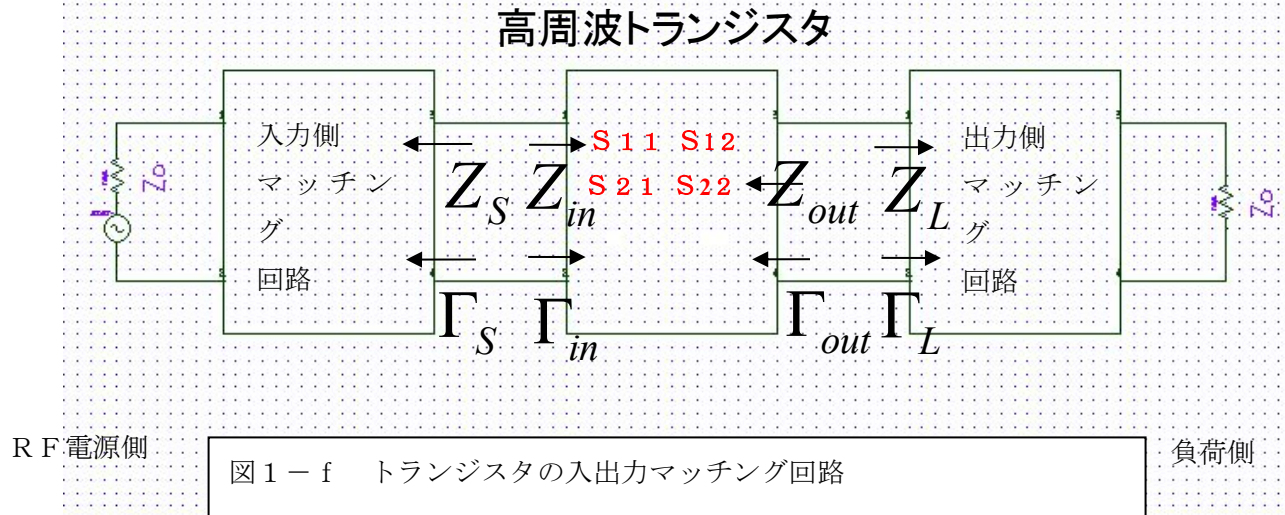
高周波トランジスタ

Zo

入力側マッチング回路

$Z_S$ $Z_{in}$

S11 S12
S21 S22

$Z_{out}$ $Z_L$

出力側マッチング回路

Zo

$\Gamma_S$ $\Gamma_{in}$

$\Gamma_{out}$ $\Gamma_L$

RF電源側

図1－f　トランジスタの入出力マッチング回路

負荷側